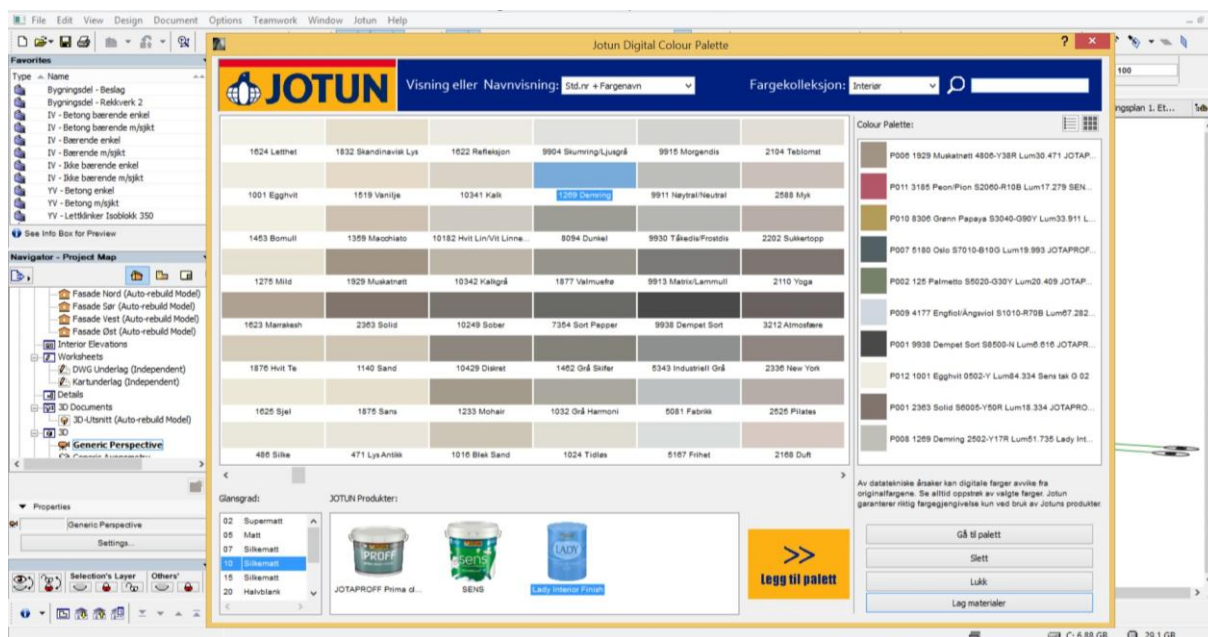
File Edit View Design Document Options Teamwork Window Jotun Help

Favorites
Type Name
Bygningsdel - Beslag
Bygningsdel - Rekkverk 2
IV - Betong bærende enkel
IV - Betong bærende m/sjikt
IV - Bærende enkel
IV - Bærende m/sjikt
IV - Ikke bærende enkel
IV - Ikke bærende m/sjikt
YV - Betong enkel
YV - Betong m/sjikt
YV - Lettklinker Isoblokk 350
See Info Box for Preview

Navigator - Project Map
Fasade Nord (Auto-rebuild Model)
Fasade Sør (Auto-rebuild Model)
Fasade Vest (Auto-rebuild Model)
Fasade Øst (Auto-rebuild Model)
Interior Elevations
Worksheets
DWG Underlag (Independent)
Kartunderlag (Independent)
Details
3D Documents
3D-Utsnitt (Auto-rebuild Model)
3D
Generic Perspective

Properties
Generic Perspective
Settings...
Selection's Layer Others'

Jotun Digital Colour Palette
JOTUN
Visning eller Navnvisning: Std.nr + Fargenavn
Fargekollekjon: Interiør

| 1624 Letthet | 1832 Skandinavisk Lys | 1622 Refleksjon | 9904 Skumring/Ljusgrå | 9915 Morgendis | 2104 Teblomst |
| 1001 Egghvit | 1519 Vanilje | 10341 Kalk | 1269 Demring | 9911 Nøytral/Neutral | 2588 Myk |
| 1453 Bomull | 1359 Macchiato | 10182 Hvit Lin/Vit Linne... | 8094 Dunkel | 9930 Tåkedis/Frostdis | 2202 Sukkertopp |
| 1275 Mild | 1929 Muskatnøtt | 10342 Kalkgrå | 1877 Valmuefrø | 9913 Matrix/Lammull | 2110 Yoga |
| 1623 Marrakesh | 2363 Solid | 10249 Sober | 7354 Sort Pepper | 9938 Dempet Sort | 3212 Atmosfære |
| 1876 Hvit Te | 1140 Sand | 10429 Diskret | 1462 Grå Skifer | 5343 Industriell Grå | 2336 New York |
| 1625 Sjel | 1875 Sans | 1233 Mohair | 1032 Grå Harmoni | 5081 Fabrikk | 2525 Pilates |
| 486 Silke | 471 Lys Antikk | 1016 Blek Sand | 1024 Tidløs | 5167 Frihet | 2168 Duft |

Colour Palette:
P006 1929 Muskatnøtt 4806-Y38R Lum30.471 JOTAP...
P011 3185 Peon/Pion S2060-R10B Lum17.279 SEN...
P010 8306 Grønn Papaya S3040-G90Y Lum33.911 L...
P007 5180 Oslo S7010-B10G Lum19.993 JOTAPROF...
P002 125 Palmetto S5020-G30Y Lum20.409 JOTAP...
P009 4177 Engfiol/Ängsviol S1010-R70B Lum67.282...
P001 9938 Dempet Sort S8500-N Lum6.616 JOTAPR...
P012 1001 Egghvit 0502-Y Lum84.334 Sens tak G 02
P001 2363 Solid S6005-Y50R Lum18.334 JOTAPRO...
P008 1269 Demring 2502-Y17R Lum51.735 Lady Int...

Glansgrad:
02 Supermatt
05 Matt
07 Silkematt
10 Silkematt
15 Silkematt
20 Halvblank

JOTUN Produkter:
JOTAPROFF Prima ol...
SENS
Lady Interior Finish

>>
Legg til palett

Av datatekniske årsaker kan digitale farger avvike fra originalfargene. Se alltid oppstrøk av valgte farger. Jotun garanterer riktig fargegjengivelse kun ved bruk av Jotuns produkter.

Gå til palett
Slett
Lukk
Lag materialer

100
ngsplan 1. Et...
C: 6.88 GB 29.1 GB